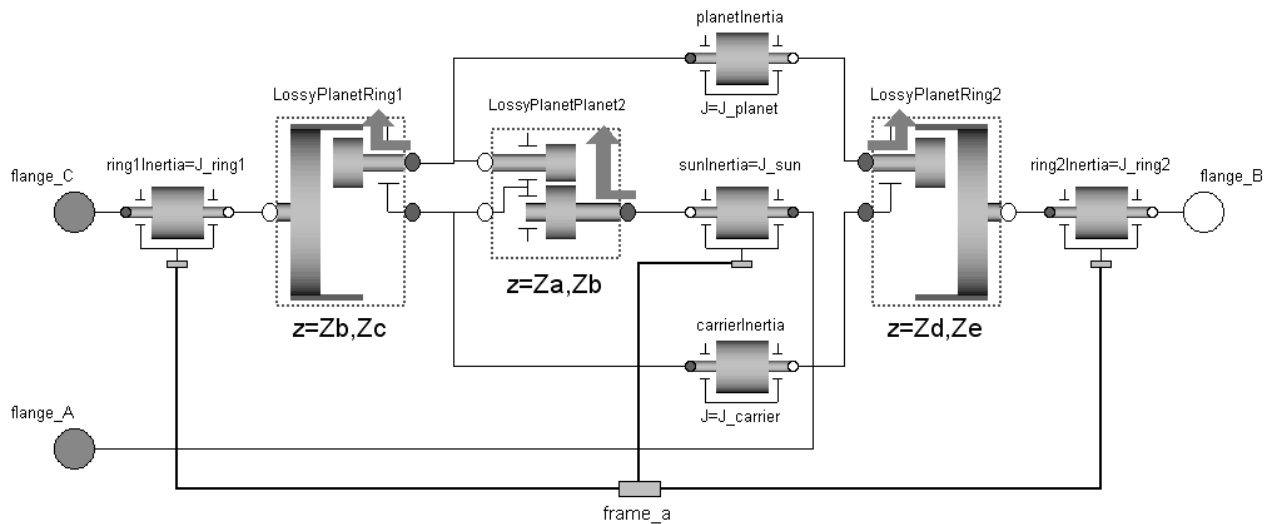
planetInertia
J=J_planet
LossyPlanetRing1
LossyPlanetPlanet2
LossyPlanetRing2
flange_C
ring1Inertia=J_ring1
sunInertia=J_sun
ring2Inertia=J_ring2
flange_B
z=Za,Zb
z=Zb,Zc
z=Zd,Ze
carrierInertia
J=J_carrier
flange_A
frame_a